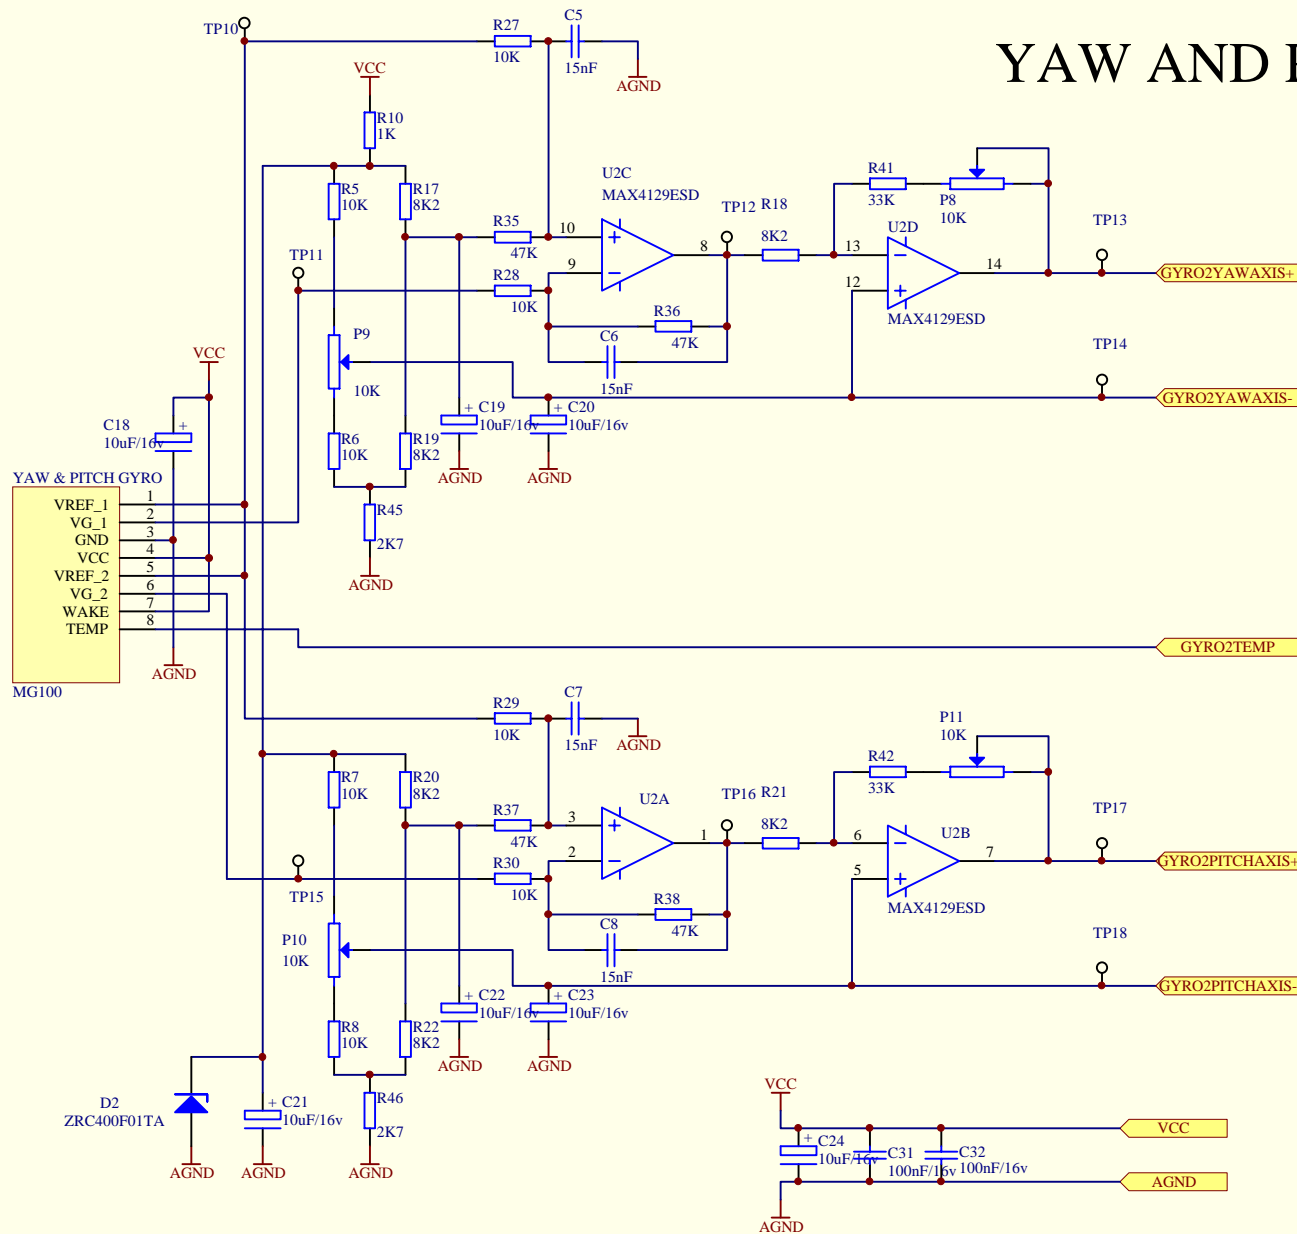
YAW AND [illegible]

TP10
R27
10K
C5
15nF
AGND

VCC
R10
1K
R5
10K
R17
8K2
R35
47K
10
U2C
MAX4129ESD
8
TP12 R18
8K2
R41
33K
P8
10K
13
U2D
14
TP13
GYRO2YAWAXIS+

TP11
R28
10K
9
R36
47K
C6
15nF
12
MAX4129ESD
TP14
GYRO2YAWAXIS-

P9
10K
VCC
C18
10uF/16v
C19
10uF/16v
C20
10uF/16v
R6
10K
R19
8K2
AGND
AGND

YAW & PITCH GYRO
VREF_1 1
VG_1 2
GND 3
VCC 4
VREF_2 5
VG_2 6
WAKE 7
TEMP 8
MG100
R45
2K7
AGND
AGND
GYRO2TEMP

R29
10K
C7
15nF
AGND
P11
10K
R42
33K
R7
10K
R20
8K2
R37
47K
3
U2A
TP16 R21
8K2
1
6
U2B
7
TP17
GYRO2PITCHAXIS+
2
R30
10K
TP15
R38
47K
C8
15nF
5
MAX4129ESD
TP18
GYRO2PITCHAXIS-
P10
10K
C22
10uF/16v
C23
10uF/16v
R8
10K
R22
8K2
AGND
AGND
D2
ZRC400F01TA
C21
10uF/16v
R46
2K7
AGND
AGND
AGND

VCC
C24
10uF/16v
C31
100nF/16v
C32
100nF/16v
VCC
AGND
AGND